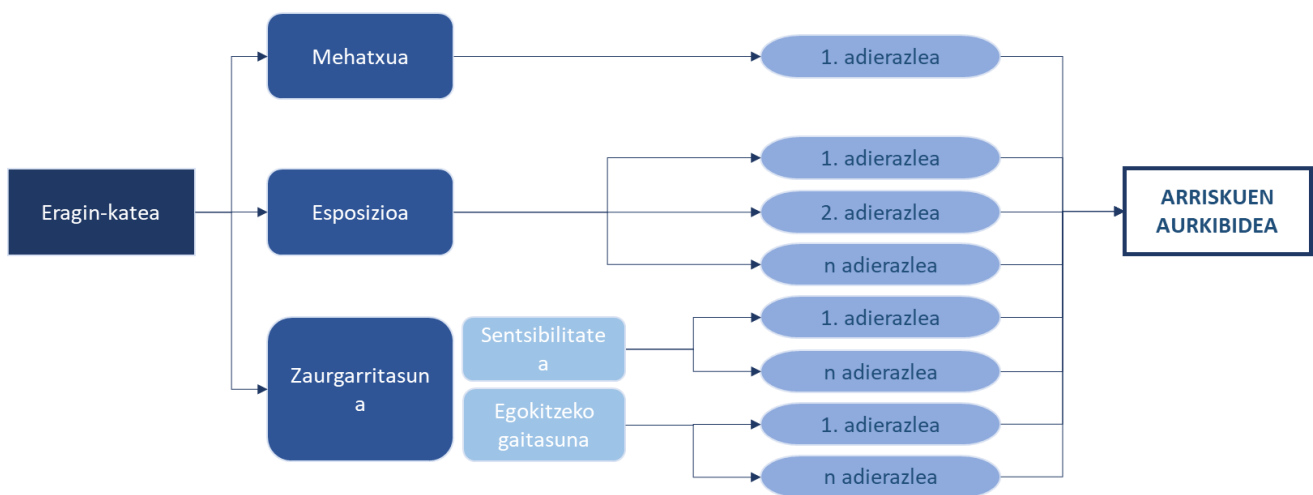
Eragin-katea

Mehatxua

Esposizioa

Zaurgarritasuna

Sentsibilitatea

Egokitzeko gaitasuna

1. adierazlea

1. adierazlea

2. adierazlea

n adierazlea

1. adierazlea

n adierazlea

1. adierazlea

n adierazlea

ARRISKUEN AURKIBIDEA